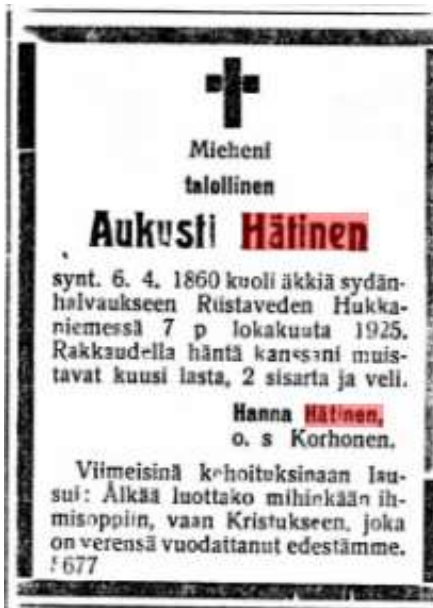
Mieheni

talollinen

Aukusti Hätinen

synt. 6. 4. 1860 kuoli äkkiä sydänhalvaukseen Rüstaveden Hukkaniemessä 7 p lokakuuta 1925. Rakkaudella häntä kanssani muistavat kuusi lasta, 2 sisarta ja veli.

Hanna Hätinen,
o. s Korhonen.

Viimeisinä kehoituksinaan lausui: Älkää luottako mihinkään ihmisoppiin, vaan Kristukseen, joka on verensä vuodattanut edestämme.
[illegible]677